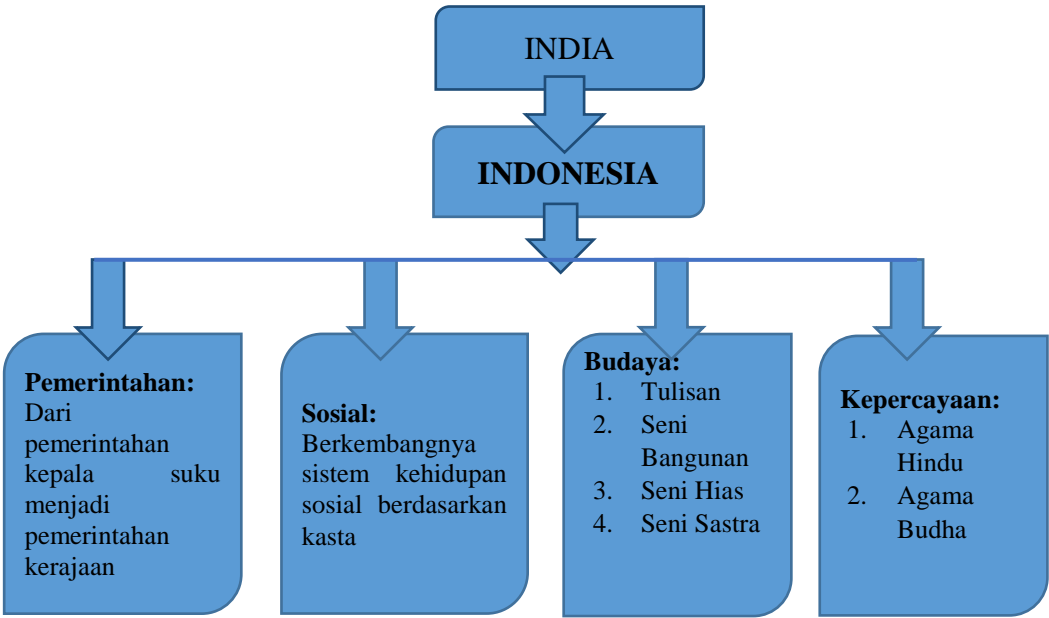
INDIA

INDONESIA

Pemerintahan:
Dari pemerintahan kepala suku menjadi pemerintahan kerajaan

Sosial:
Berkembangnya sistem kehidupan sosial berdasarkan kasta

Budaya:
1. Tulisan
2. Seni Bangunan
3. Seni Hias
4. Seni Sastra

Kepercayaan:
1. Agama Hindu
2. Agama Budha